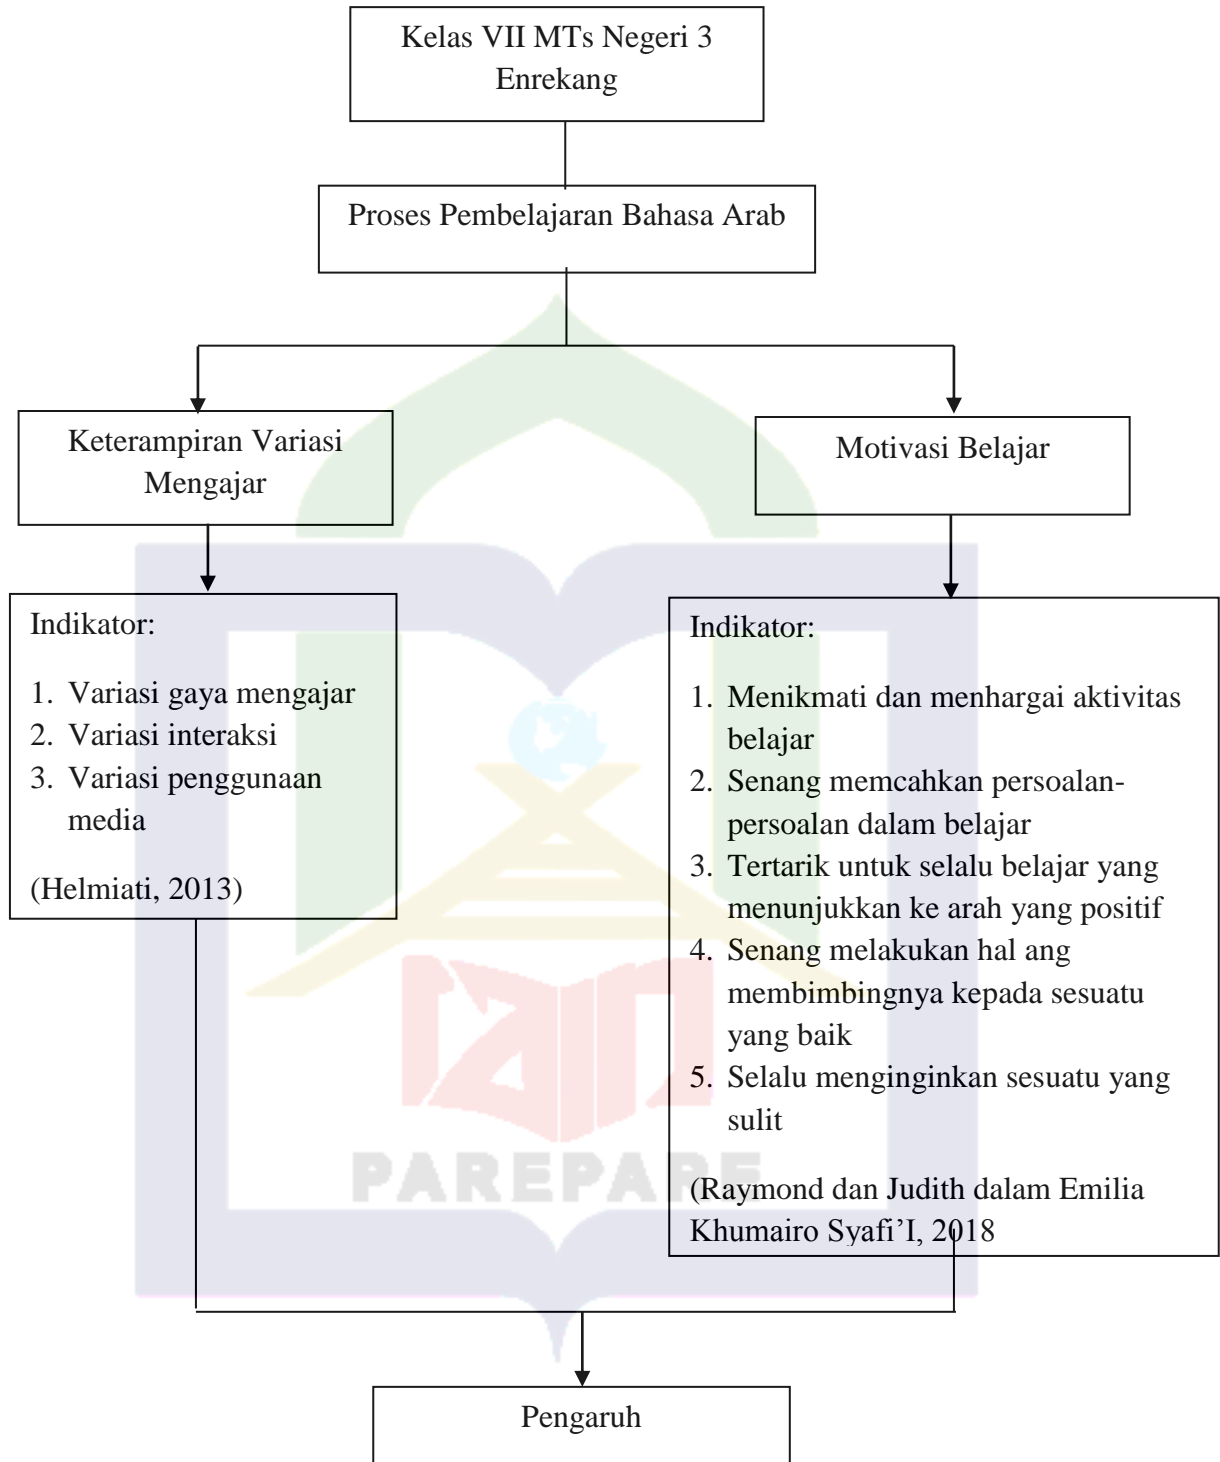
Kelas VII MTs Negeri 3 Enrekang

Proses Pembelajaran Bahasa Arab

Keterampiran Variasi Mengajar

Indikator:

1. Variasi gaya mengajar
2. Variasi interaksi
3. Variasi penggunaan media

(Helmiati, 2013)

Motivasi Belajar

Indikator:

1. Menikmati dan menhargai aktivitas belajar
2. Senang memcahkan persoalan-persoalan dalam belajar
3. Tertarik untuk selalu belajar yang menunjukkan ke arah yang positif
4. Senang melakukan hal ang membimbingnya kepada sesuatu yang baik
5. Selalu menginginkan sesuatu yang sulit

(Raymond dan Judith dalam Emilia Khumairo Syafi'I, 2018

PAREPARE

Pengaruh